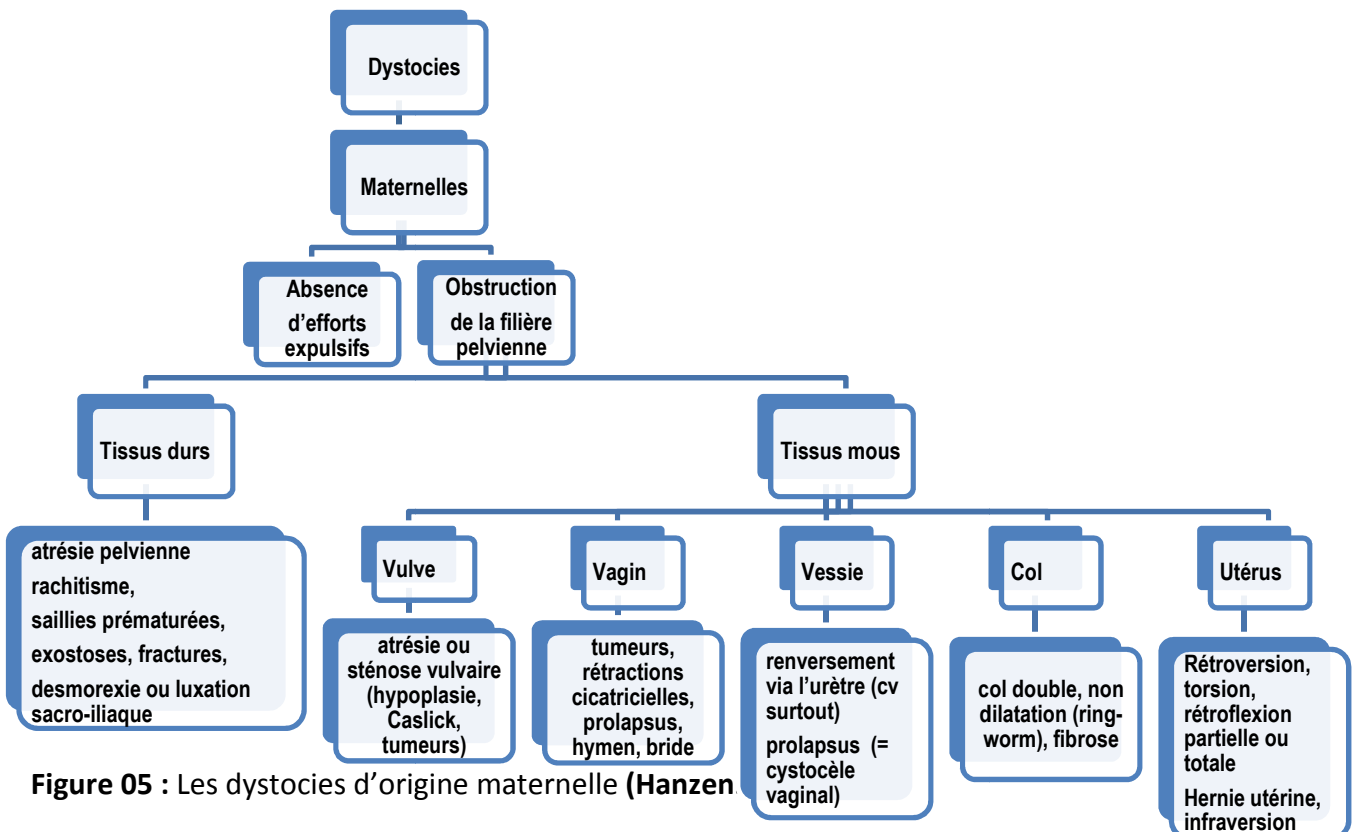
Dystocies

Maternelles

Absence d'efforts expulsifs

Obstruction de la filière pelvienne

Tissus durs

atrésie pelvienne
rachitisme,
saillies prématurées,
exostoses, fractures,
desmorexie ou luxation sacro-iliaque

Tissus mous

Vulve

atrésie ou sténose vulvaire (hypoplasie, Caslick, tumeurs)

Vagin

tumeurs, rétractions cicatricielles, prolapsus, hymen, bride

Vessie

renversement via l'urètre (cv surtout)
prolapsus (= cystocèle vaginal)

Col

col double, non dilatation (ring-worm), fibrose

Utérus

Rétroversion, torsion, rétroflexion partielle ou totale
Hernie utérine, infraversion

**Figure 05 :** Les dystocies d'origine maternelle **(Hanzen**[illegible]